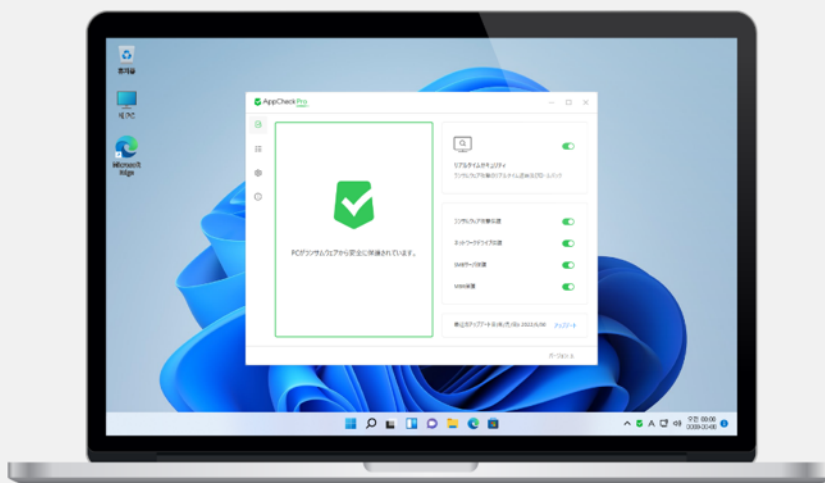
휴지통

내 PC

Microsoft Edge

AppCheck Pro

PCがランサムウェアから安全に保護されています。

リアルタイムセキュリティ

ランサムウェアをリアルタイムで遮断

ランサムウェア対策

ネットワークドライブ保護

SMBサーバ保護

MBR保護

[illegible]

アップデート

バージョン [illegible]

오전 00:00
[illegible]